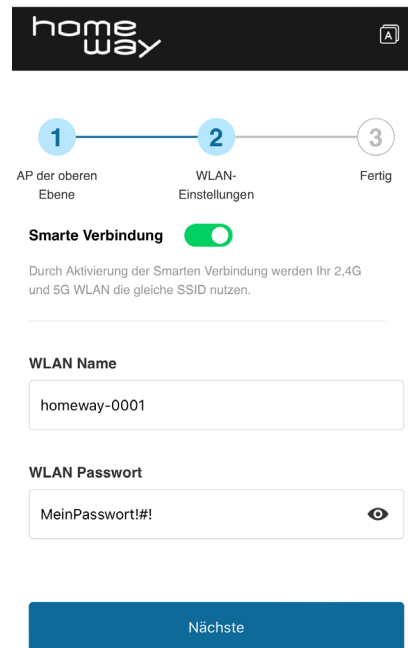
home way

A

1 AP der oberen Ebene

2 WLAN-Einstellungen

3 Fertig

Smarte Verbindung

Durch Aktivierung der Smarten Verbindung werden Ihr 2,4G und 5G WLAN die gleiche SSID nutzen.

WLAN Name

homeway-0001

WLAN Passwort

MeinPasswort!#!

Nächste